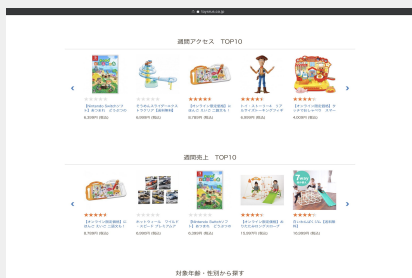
週間アクセス　TOP10

【Nintendo Switchソフト】あつまれ　どうぶつの森
6,578円 (税込)

6,600円 (税込)

9,790円 (税込)

トイ・ストーリー4　ビッグフィギュア　ウッディ
8,800円 (税込)

【オンライン限定価格】
4,000円 (税込)

週間売上　TOP10

【オンライン限定価格】
8,789円 (税込)

6,600円 (税込)

【Nintendo Switchソフト】あつまれ　どうぶつの森
6,578円 (税込)

【オンライン限定価格】
13,200円 (税込)

16,500円 (税込)

対象年齢・性別から探す